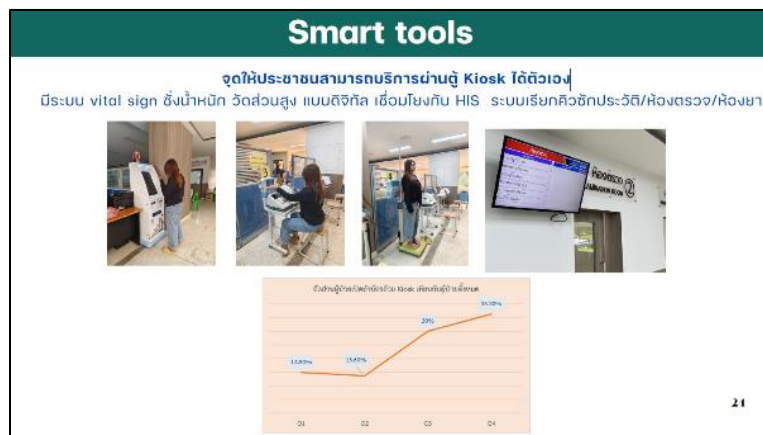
Smart tools

จุดให้ประชาชนสามารถบริการผ่านตู้ Kiosk ได้ตัวเอง

มีระบบ vital sign ชั่งน้ำหนัก วัดส่วนสูง แบบดิจิทัล เชื่อมโยงกับ HIS ระบบเรียกคิวซักประวัติ/ห้องตรวจ/ห้องยา

ห้องตรวจ 2

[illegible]

13.83%

13.43%

29%

35.38%

Q1

Q2

Q3

Q4

21